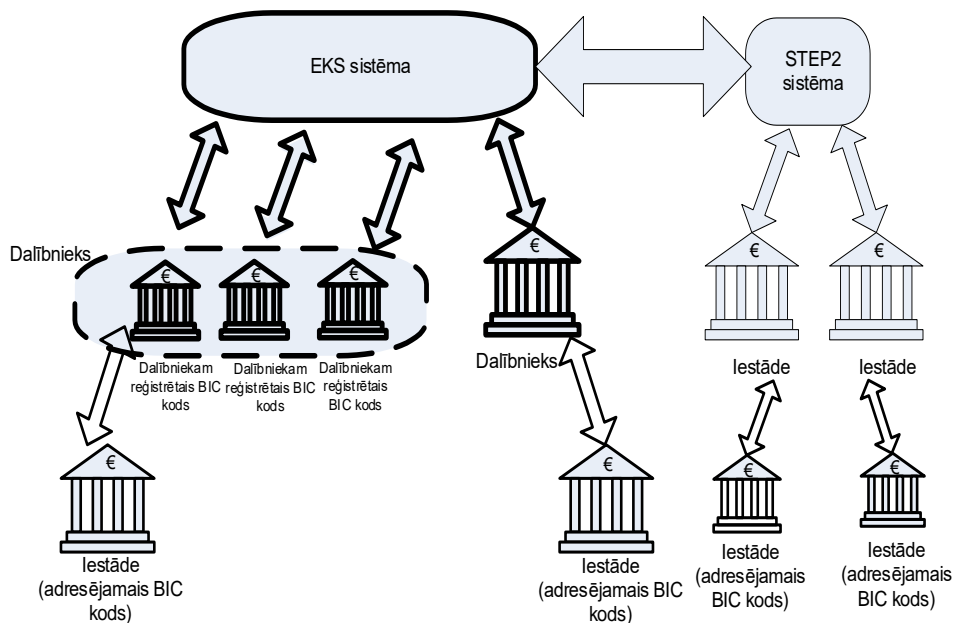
EKS sistēma

STEP2 sistēma

Dalībnieks

€ € €

Dalībniekam reģistrētais BIC kods

Dalībniekam reģistrētais BIC kods

Dalībniekam reģistrētais BIC kods

€

Iestāde (adresējamais BIC kods)

€

Dalībnieks

€

Iestāde (adresējamais BIC kods)

€ €

Iestāde

Iestāde

€

Iestāde (adresējamais BIC kods)

€

Iestāde (adresējamais BIC kods)